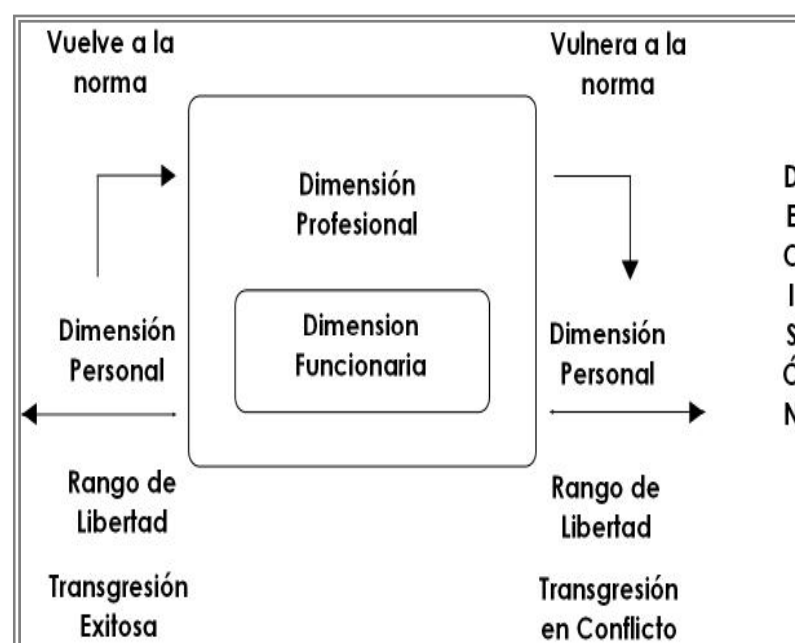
Vuelve a la norma

Vulnera a la norma

Dimensión Profesional

Dimension Funcionaria

Dimensión Personal

Dimensión Personal

D
E
C
I
S
Ó
N

Rango de Libertad

Rango de Libertad

Transgresión Exitosa

Transgresión en Conflicto